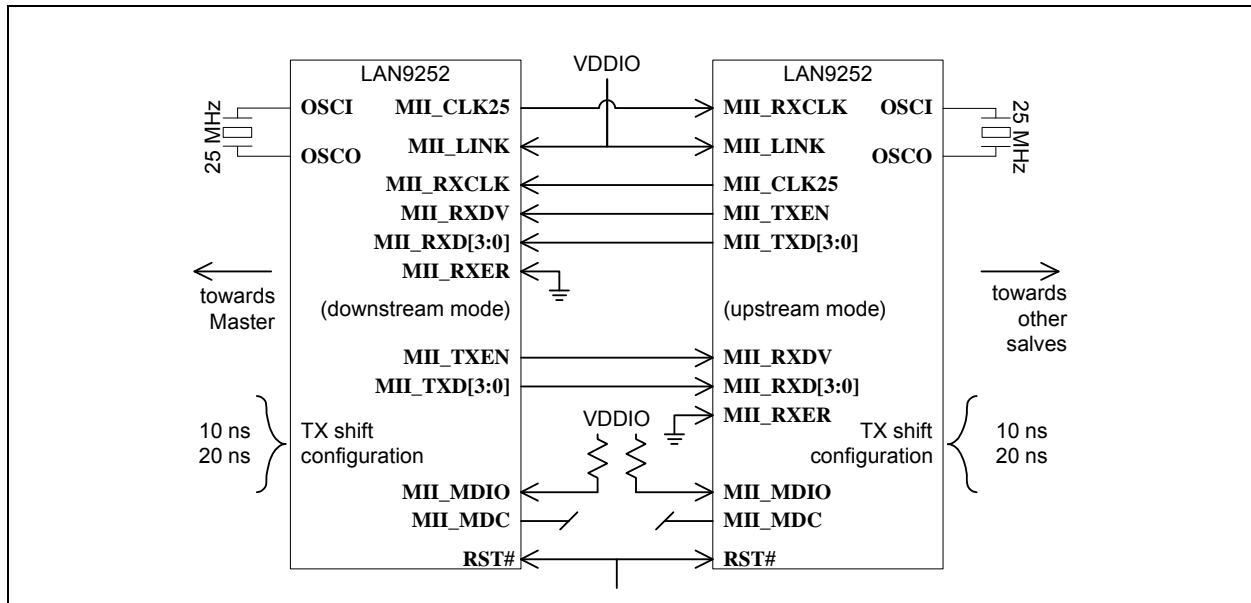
LAN9252

VDDIO

LAN9252

25 MHz

OSCI

OSCO

MII_CLK25

MII_LINK

MII_RXCLK

MII_RXDV

MII_RXD[3:0]

MII_RXER

towards Master

(downstream mode)

MII_TXEN

MII_TXD[3:0]

10 ns
20 ns

TX shift configuration

MII_MDIO

MII_MDC

RST#

MII_RXCLK

MII_LINK

MII_CLK25

MII_TXEN

MII_TXD[3:0]

OSCI

OSCO

25 MHz

(upstream mode)

towards other salves

MII_RXDV

MII_RXD[3:0]

VDDIO

MII_RXER

TX shift configuration

10 ns
20 ns

MII_MDIO

MII_MDC

RST#